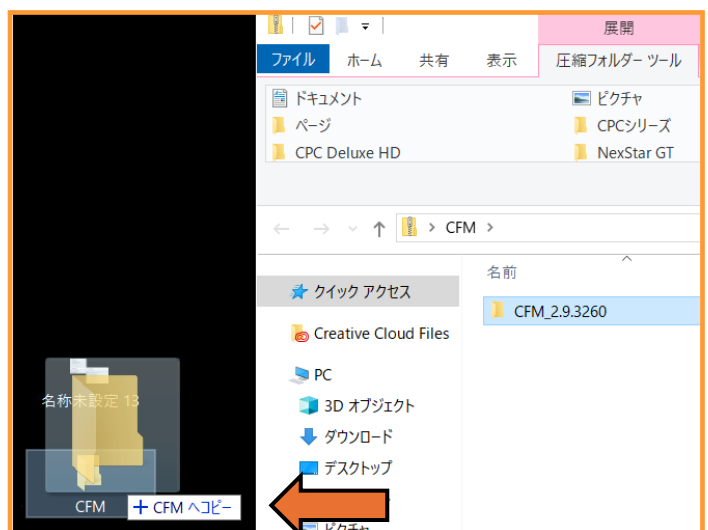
展開

ファイル ホーム 共有 表示 圧縮フォルダー ツール

ドキュメント
ページ
CPC Deluxe HD
ピクチャ
CPCシリーズ
NexStar GT

CFM >

名前

クイック アクセス
CFM_2.9.3260
Creative Cloud Files
PC
3D オブジェクト
ダウンロード
デスクトップ
ピクチャ

名称未設定 13

CFM
+ CFM へコピー